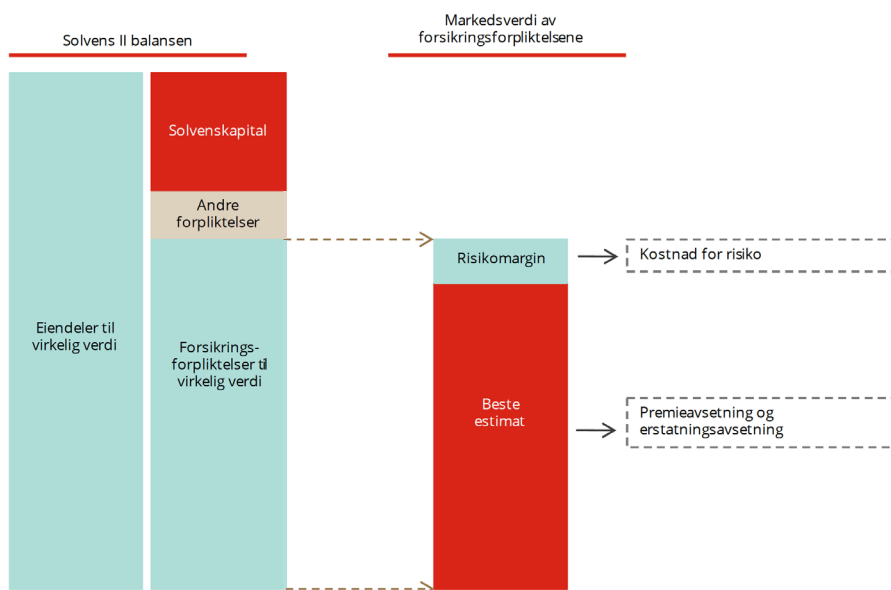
Solvens II balansen

Markedsverdi av forsikringsforpliktelsene

Solvenskapital

Andre forpliktelser

Eiendeler til virkelig verdi

Forsikringsforpliktelser til virkelig verdi

Risikomargin

Kostnad for risiko

Beste estimat

Premieavsetning og erstatningsavsetning